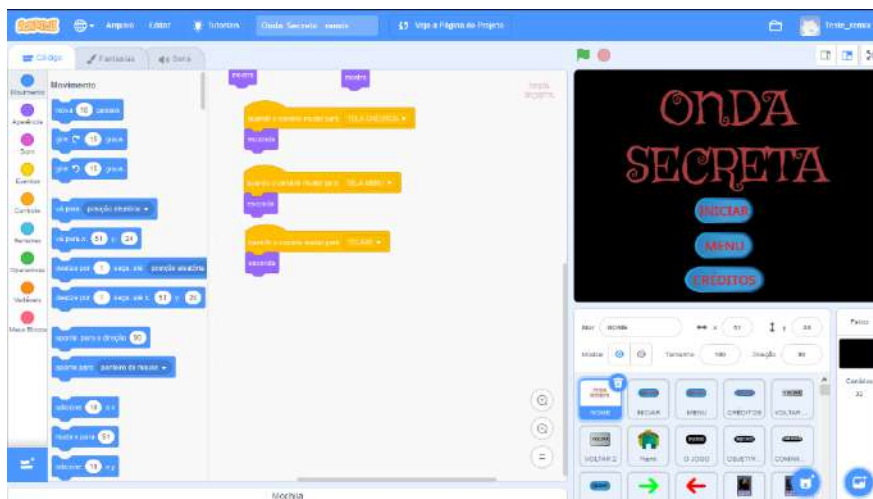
Arquivo Editar Tutoriais Onda Secreta remix Veja a Página do Projeto Teste_remix

Código Fantasias Sons

Movimento
Aparência
Som
Eventos
Controle
Sensores
Operadores
Variáveis
Meus Blocos

Movimento
mova 10 passos
gire 15 graus
gire 15 graus
vá para posição aleatória
vá para x: 51 y: 24
deslize por 1 segs. até posição aleatória
deslize por 1 segs. até x: 51 y: 24
aponte para a direção 90
aponte para ponteiro do mouse
adicione 10 a x
mude x para 51
adicione 10 a y

mostre
mostre
quando o cenário mudar para TELA CRÉDITOS
esconda
quando o cenário mudar para TELA MENU
esconda
quando o cenário mudar para TELA2
esconda

ONDA SECRETA
ONDA SECRETA
INICIAR
MENU
CRÉDITOS

Ator NOME x 51 y 24
Mostrar Tamanho 100 Direção 90

NOME INICIAR MENU CREDITOS VOLTAR
VOLTAR 2 Palco O JOGO OBJETIV... COMAN...

Palco
Cenários
32

Mochila